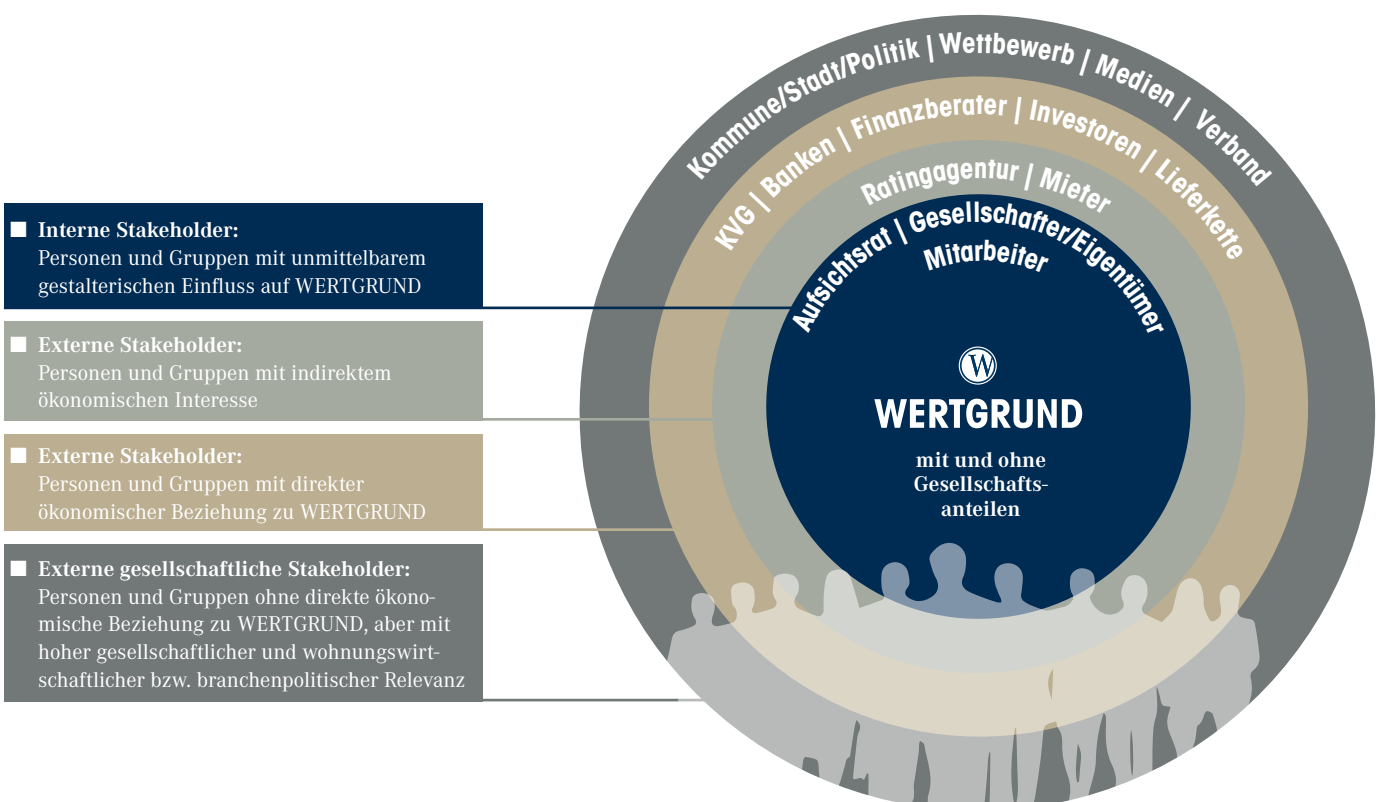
Interne Stakeholder:
Personen und Gruppen mit unmittelbarem gestalterischen Einfluss auf WERTGRUND

Externe Stakeholder:
Personen und Gruppen mit indirektem ökonomischen Interesse

Externe Stakeholder:
Personen und Gruppen mit direkter ökonomischer Beziehung zu WERTGRUND

Externe gesellschaftliche Stakeholder:
Personen und Gruppen ohne direkte ökonomische Beziehung zu WERTGRUND, aber mit hoher gesellschaftlicher und wohnungswirtschaftlicher bzw. branchenpolitischer Relevanz

Kommune/Stadt/Politik | Wettbewerb | Medien / Verband

KVG | Banken | Finanzberater | Investoren | Lieferkette

Ratingagentur | Mieter

Aufsichtsrat | Gesellschafter/Eigentümer

Mitarbeiter

W

WERTGRUND

mit und ohne Gesellschaftsanteilen